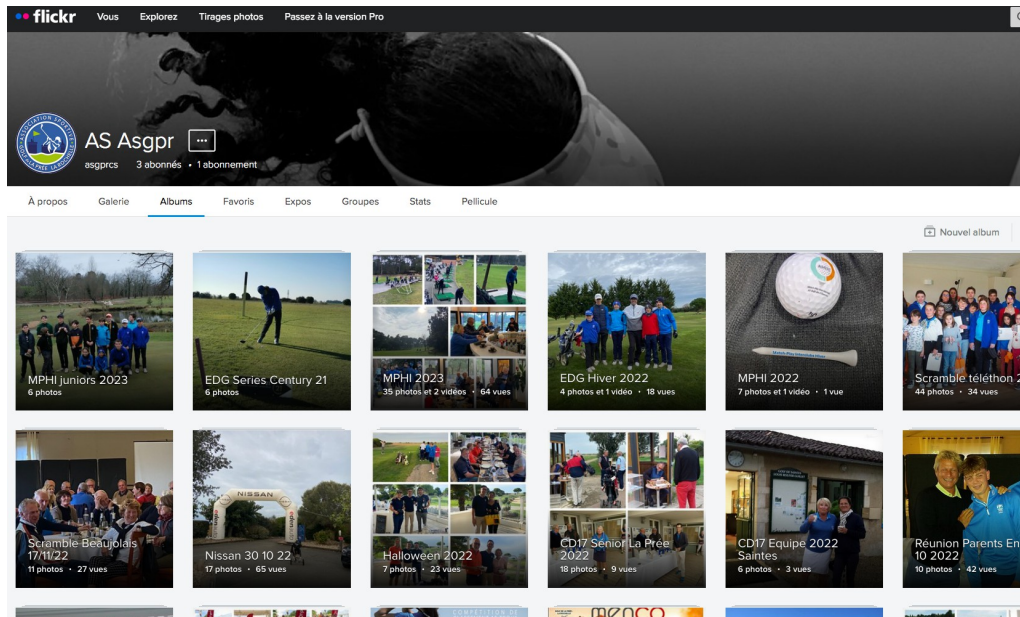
flickr Vous Explorez Tirages photos Passez à la version Pro

AS Asgpr ···

asgprcs 3 abonnés • 1 abonnement

À propos Galerie Albums Favoris Expos Groupes Stats Pellicule

Nouvel album

MPHI juniors 2023
6 photos

EDG Series Century 21
6 photos

MPHI 2023
35 photos et 2 vidéos • 64 vues

EDG Hiver 2022
4 photos et 1 vidéo • 18 vues

MPHI 2022
7 photos et 1 vidéo • 1 vue

Scramble téléthon 2
44 photos • 34 vues

Scramble Beaujolais 17/11/22
11 photos • 27 vues

Nissan 30 10 22
17 photos • 65 vues

Halloween 2022
7 photos • 23 vues

CD17 Senior La Prée 2022
18 photos • 9 vues

CD17 Equipe 2022 Saintes
6 photos • 3 vues

Réunion Parents En 10 2022
10 photos • 42 vues